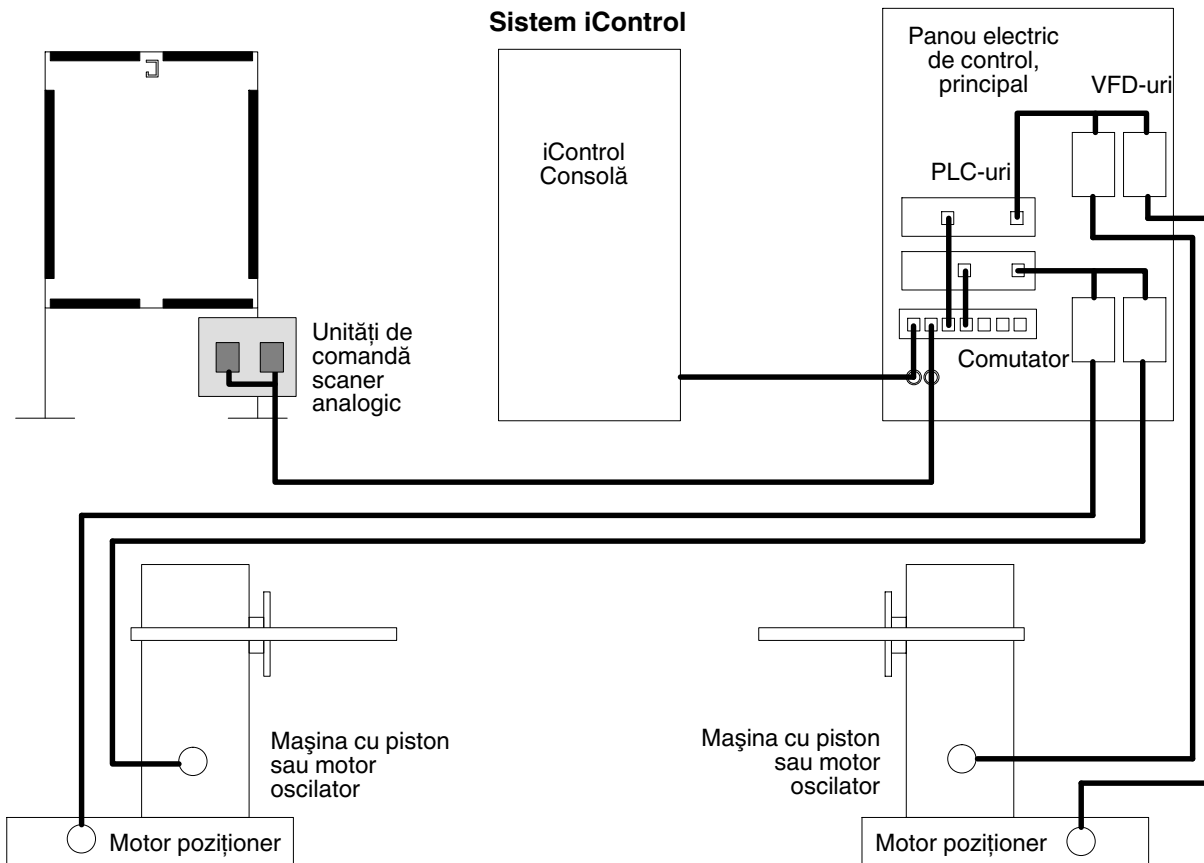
Sistem iControl

Panou electric de control, principal

VFD-uri

iControl Consolă

PLC-uri

Unități de comandă scaner analogic

Comutator

Maşina cu piston sau motor oscilator

Maşina cu piston sau motor oscilator

Motor poziționer

Motor poziționer